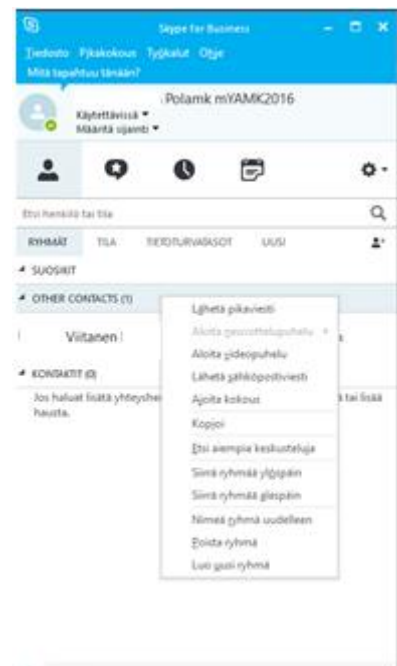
Skype for Business
Tiedosto Pikakokous Työkalut Ohje
Mitä tapahtuu tänään?

Polamk mYAMK2016
Käytettävissä ▾
Määritä sijainti ▾

Etsi henkilö tai tila

RYHMÄT TILA TIETOTURVASUHTEET UUSI

◢ SUOSIKIT

◢ OTHER CONTACTS (1)

Viitanen

◢ KONTAKTIT (0)

Jos haluat lisätä yhteyshen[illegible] tai lisää hausta.

Lähetä pikaviesti
Aloita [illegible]
Aloita videopuhelu
Lähetä sähköpostiviesti
Ajoita kokous
Kopioi
Etsi aiempia keskusteluja
Siirrä ryhmää ylöspäin
Siirrä ryhmää alaspäin
Nimeä ryhmä uudelleen
Poista ryhmä
Luo uusi ryhmä